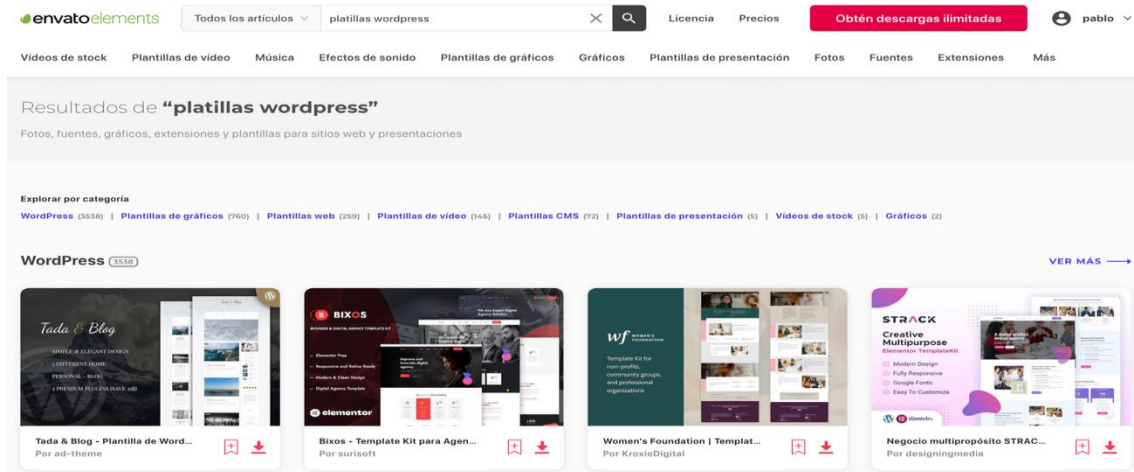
envatoelements | Todos los artículos | platillas wordpress | Licencia | Precios | Obtén descargas ilimitadas | pablo

Vídeos de stock | Plantillas de vídeo | Música | Efectos de sonido | Plantillas de gráficos | Gráficos | Plantillas de presentación | Fotos | Fuentes | Extensiones | Más

Resultados de **"platillas wordpress"**

Fotos, fuentes, gráficos, extensiones y plantillas para sitios web y presentaciones

Explorar por categoría

WordPress (3538) | Plantillas de gráficos (760) | Plantillas web (259) | Plantillas de vídeo (146) | Plantillas CMS (72) | Plantillas de presentación (5) | Vídeos de stock (5) | Gráficos (2)

WordPress (3538)

VER MÁS

Tada & Blog
SIMPLE & ELEGANT DESIGN
3 DIFFERENT HOME
PERSONAL - BLOG
2 PREMIUM PLUGINS (SAVE 59$)

Tada & Blog - Plantilla de Word...
Por ad-theme

BIXOS
BUSINESS & DIGITAL AGENCY TEMPLATE KIT
Elementor Free
Responsive and Retina Ready
Modern & Clean Design
Digital Agency Template
elementor

Bixos - Template Kit para Agen...
Por surisoft

wf WOMEN'S FOUNDATION
Template Kit for non-profits, community groups, and professional organizations

Women's Foundation | Templat...
Por KroxieDigital

STRACK
Creative Multipurpose
Elementor TemplateKit
Modern Design
Fully Responsive
Google Fonts
Easy To Customize
elementor

Negocio multipropósito STRAC...
Por designingmedia